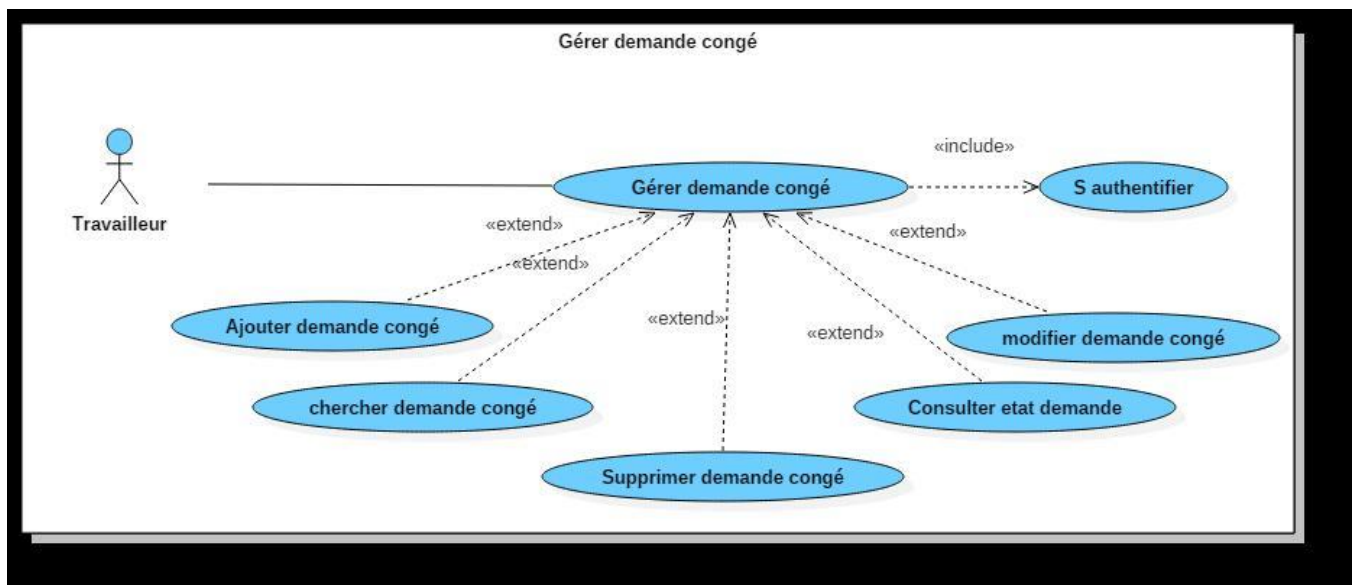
Gérer demande congé

Travailleur

«include»

Gérer demande congé

S authentifier

«extend»

«extend»

«extend»

«extend»

«extend»

«extend»

Ajouter demande congé

modifier demande congé

chercher demande congé

Consulter etat demande

Supprimer demande congé